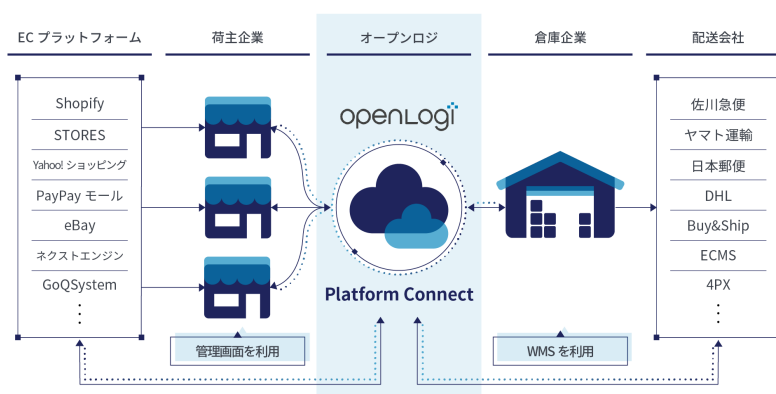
EC プラットフォーム

Shopify
STORES
Yahoo! ショッピング
PayPay モール
eBay
ネクストエンジン
GoQSystem
⋮

荷主企業

管理画面を利用

オープンロジ

openLogi

Platform Connect

倉庫企業

WMS を利用

配送会社

佐川急便
ヤマト運輸
日本郵便
DHL
Buy&Ship
ECMS
4PX
⋮